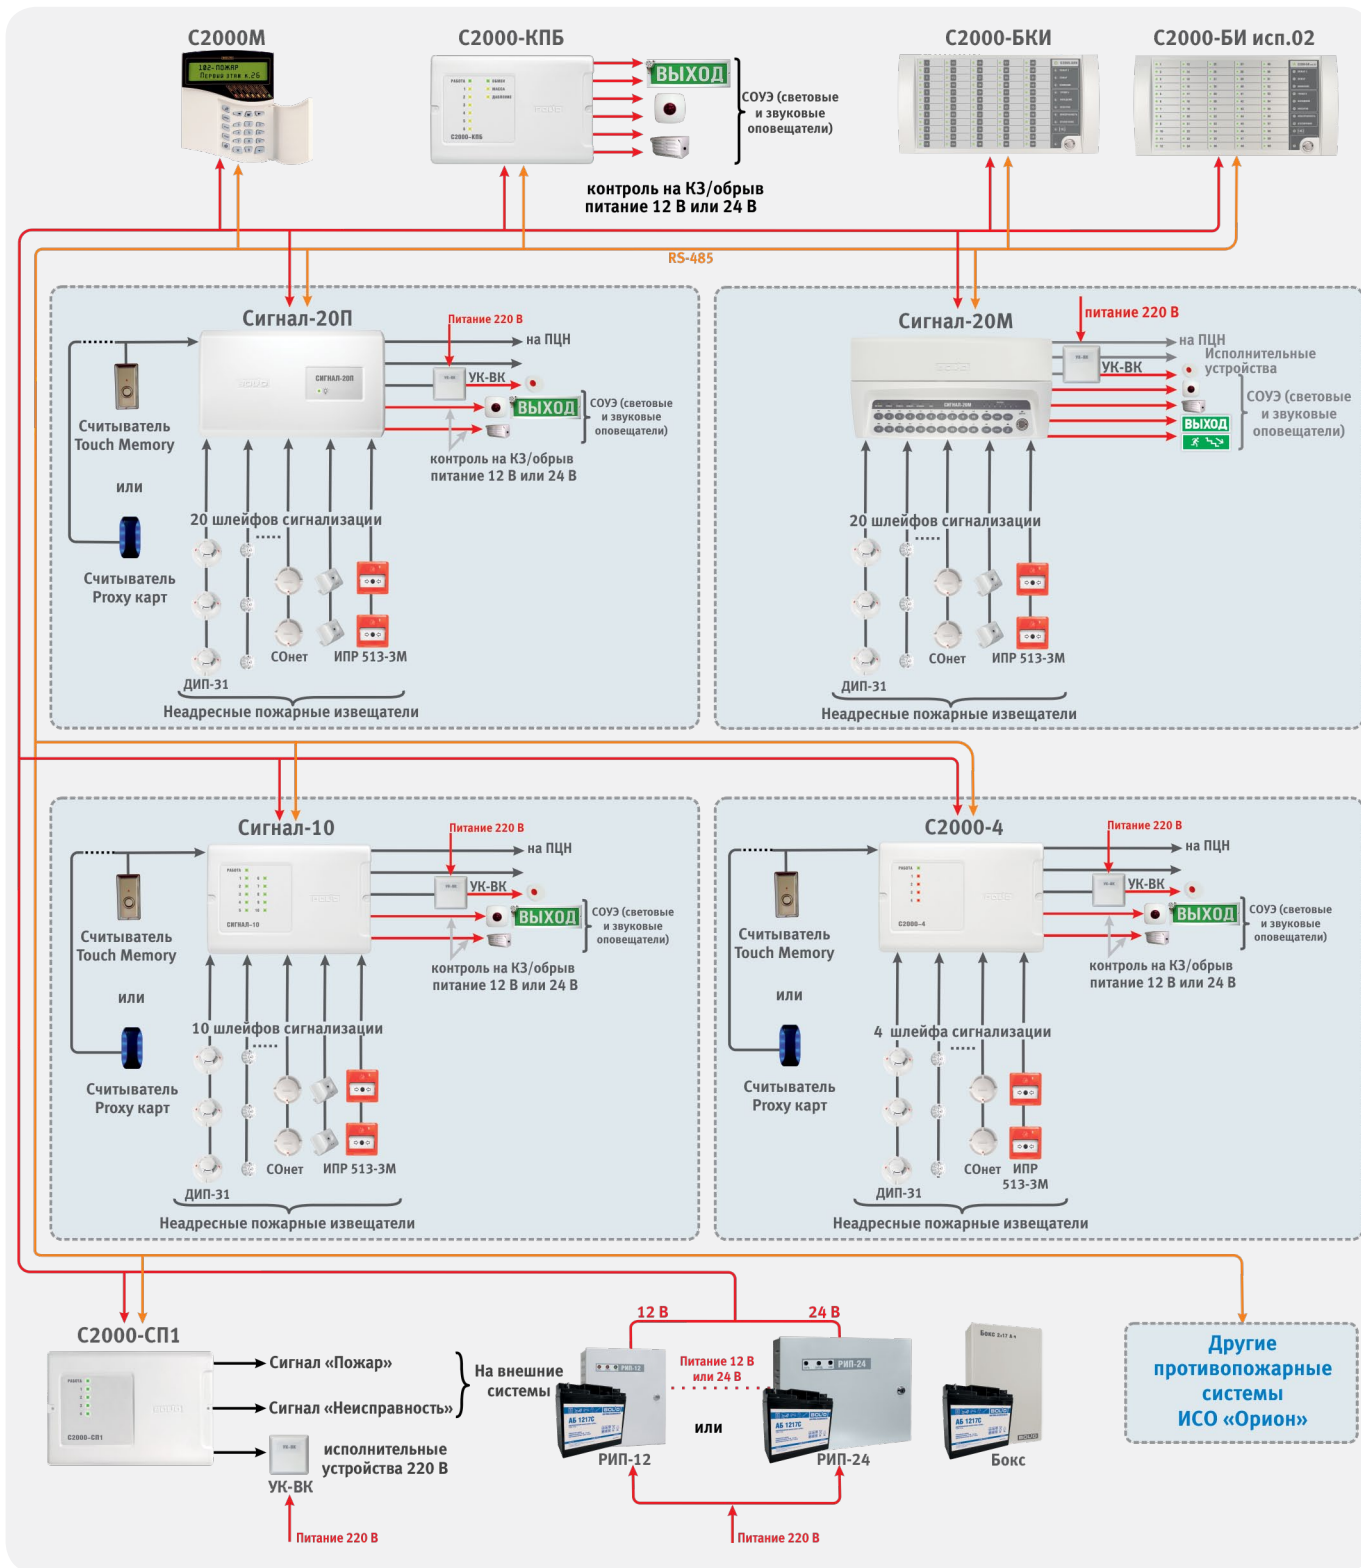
С2000М

102-ПОЖАР
Первый этаж к.26

С2000-КПБ

ВЫХОД

СОУЭ (световые и звуковые оповещатели)

контроль на КЗ/обрыв
питание 12 В или 24 В

С2000-БКИ

С2000-БИ исп.02

RS-485

Сигнал-20П

Питание 220 В

на ПЦН

УК-ВК

ВЫХОД

СОУЭ (световые и звуковые оповещатели)

контроль на КЗ/обрыв
питание 12 В или 24 В

Считыватель Touch Memory

или

Считыватель Proxy карт

20 шлейфов сигнализации

СОнет

ИПР 513-3М

ДИП-31

Неадресные пожарные извещатели

Сигнал-20М

питание 220 В

на ПЦН

Исполнительные устройства

УК-ВК

ВЫХОД

СОУЭ (световые и звуковые оповещатели)

20 шлейфов сигнализации

СОнет

ИПР 513-3М

ДИП-31

Неадресные пожарные извещатели

Сигнал-10

Питание 220 В

на ПЦН

УК-ВК

ВЫХОД

СОУЭ (световые и звуковые оповещатели)

контроль на КЗ/обрыв
питание 12 В или 24 В

Считыватель Touch Memory

или

Считыватель Proxy карт

10 шлейфов сигнализации

СОнет

ИПР 513-3М

ДИП-31

Неадресные пожарные извещатели

С2000-4

Питание 220 В

на ПЦН

УК-ВК

ВЫХОД

СОУЭ (световые и звуковые оповещатели)

контроль на КЗ/обрыв
питание 12 В или 24 В

Считыватель Touch Memory

или

Считыватель Proxy карт

4 шлейфа сигнализации

СОнет

ИПР 513-3М

ДИП-31

Неадресные пожарные извещатели

С2000-СП1

Сигнал «Пожар»

Сигнал «Неисправность»

На внешние системы

исполнительные устройства 220 В

УК-ВК

Питание 220 В

12 В

24 В

Питание 12 В или 24 В

или

РИП-12

РИП-24

Бокс

Питание 220 В

Другие противопожарные системы ИСО «Орион»